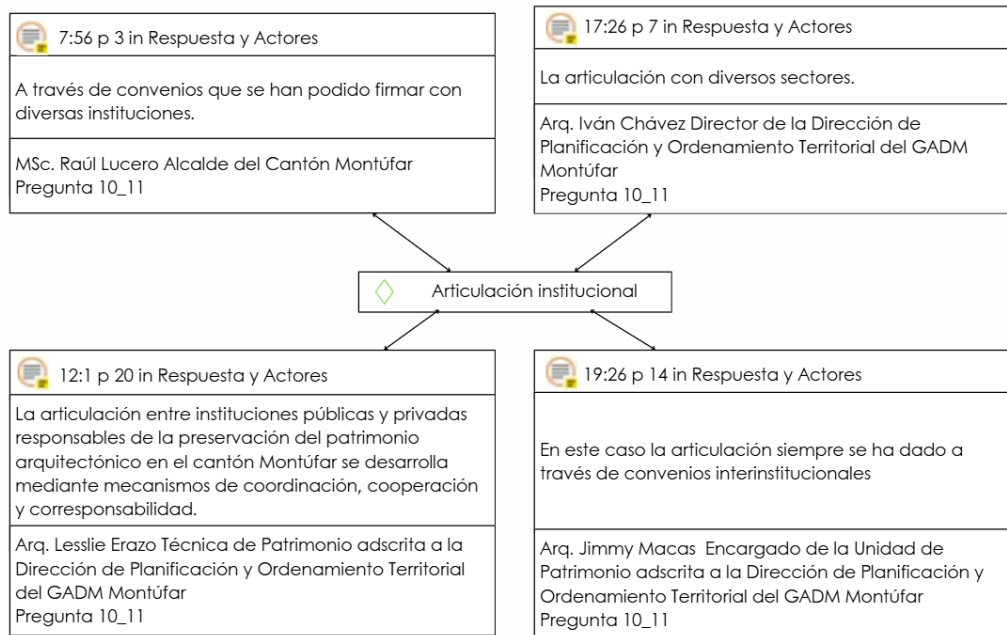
7:56 p 3 in Respuesta y Actores

A través de convenios que se han podido firmar con diversas instituciones.

MSc. Raúl Lucero Alcalde del Cantón Montúfar
Pregunta 10_11

17:26 p 7 in Respuesta y Actores

La articulación con diversos sectores.

Arq. Iván Chávez Director de la Dirección de Planificación y Ordenamiento Territorial del GADM Montúfar
Pregunta 10_11

Articulación institucional

12:1 p 20 in Respuesta y Actores

La articulación entre instituciones públicas y privadas responsables de la preservación del patrimonio arquitectónico en el cantón Montúfar se desarrolla mediante mecanismos de coordinación, cooperación y corresponsabilidad.

Arq. Lesslie Erazo Técnica de Patrimonio adscrita a la Dirección de Planificación y Ordenamiento Territorial del GADM Montúfar
Pregunta 10_11

19:26 p 14 in Respuesta y Actores

En este caso la articulación siempre se ha dado a través de convenios interinstitucionales

Arq. Jimmy Macas Encargado de la Unidad de Patrimonio adscrita a la Dirección de Planificación y Ordenamiento Territorial del GADM Montúfar
Pregunta 10_11